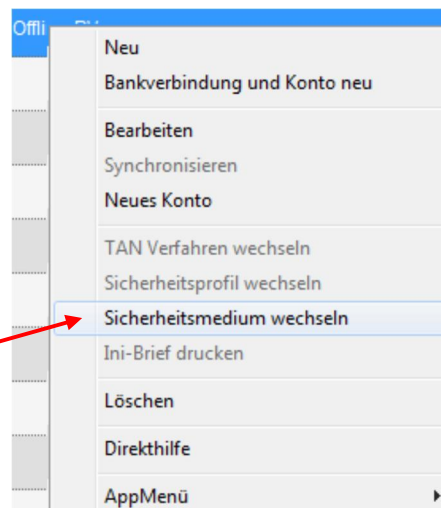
Offli

Neu
Bankverbindung und Konto neu

Bearbeiten
Synchronisieren
Neues Konto

TAN Verfahren wechseln
Sicherheitsprofil wechseln
Sicherheitsmedium wechseln
Ini-Brief drucken

Löschen

Direkthilfe

AppMenü